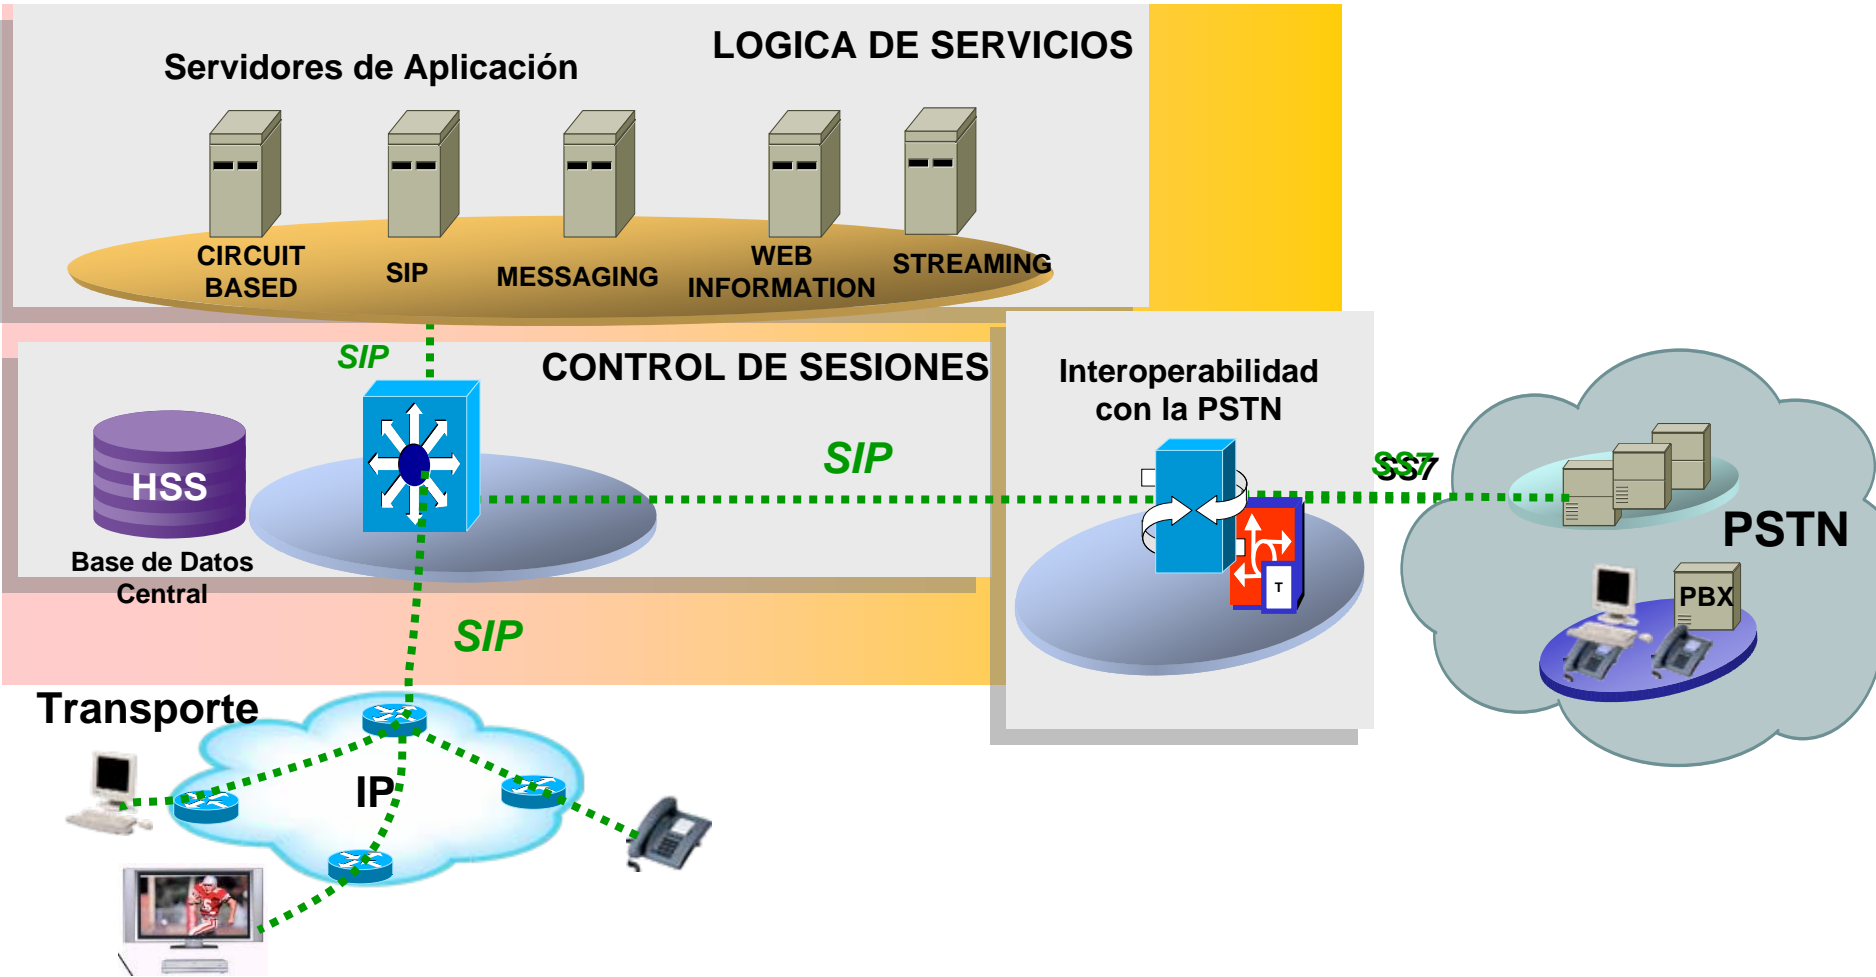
Servidores de Aplicación

LOGICA DE SERVICIOS

CIRCUIT BASED

SIP

MESSAGING

WEB INFORMATION

STREAMING

SIP

CONTROL DE SESIONES

Interoperabilidad con la PSTN

HSS

Base de Datos Central

SIP

SS7

PSTN

PBX

T

SIP

Transporte

IP